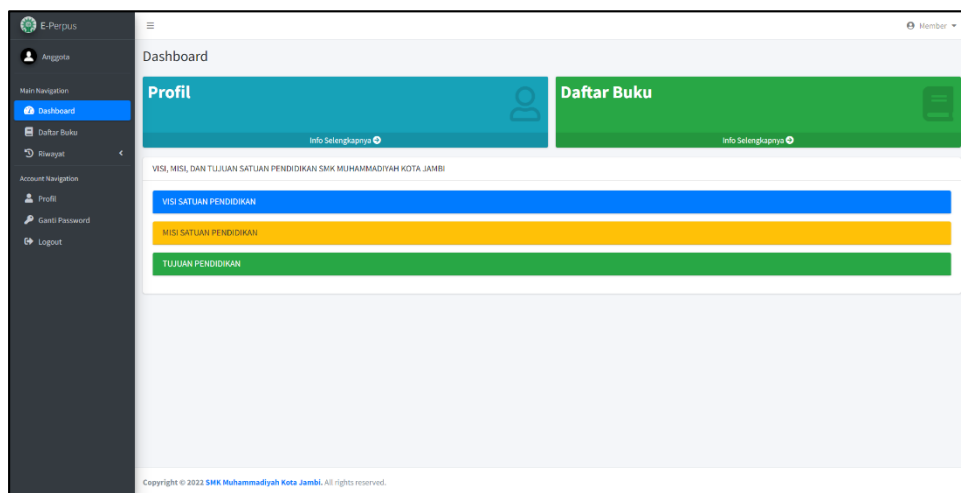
E-Perpus

Anggota

Main Navigation

Dashboard

Daftar Buku

Riwayat

Account Navigation

Profil

Ganti Password

Logout

≡

Member

Dashboard

Profil

Info Selengkapnya

Daftar Buku

Info Selengkapnya

VISI, MISI, DAN TUJUAN SATUAN PENDIDIKAN SMK MUHAMMADIYAH KOTA JAMBI

VISI SATUAN PENDIDIKAN

MISI SATUAN PENDIDIKAN

TUJUAN PENDIDIKAN

Copyright © 2022 SMK Muhammadiyah Kota Jambi. All rights reserved.